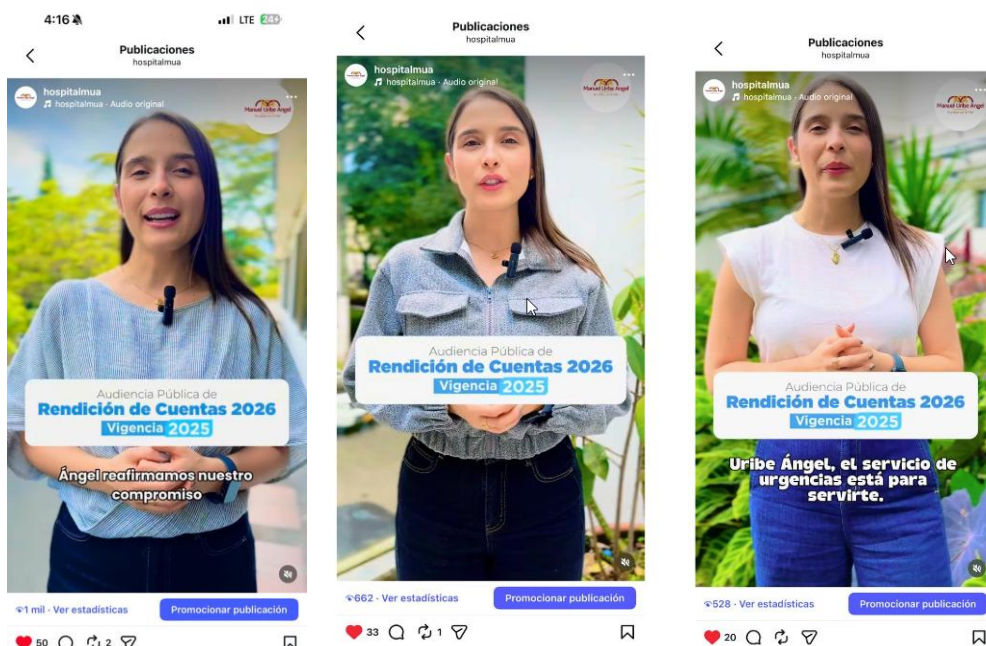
4:16
LTE 24

Publicaciones
hospitalmua

hospitalmua
hospitalmua · Audio original

Manuel Uribe Ángel

Audiencia Pública de
Rendición de Cuentas 2026
Vigencia 2025

Ángel reafirmamos nuestro compromiso

1 mil · Ver estadísticas
Promocionar publicación

50 2

Publicaciones
hospitalmua

hospitalmua
hospitalmua · Audio original

Manuel Uribe Ángel

Audiencia Pública de
Rendición de Cuentas 2026
Vigencia 2025

662 · Ver estadísticas
Promocionar publicación

33 1

Publicaciones
hospitalmua

hospitalmua
hospitalmua · Audio original

Manuel Uribe Ángel

Audiencia Pública de
Rendición de Cuentas 2026
Vigencia 2025

Uribe Ángel, el servicio de urgencias está para servirte.

528 · Ver estadísticas
Promocionar publicación

20